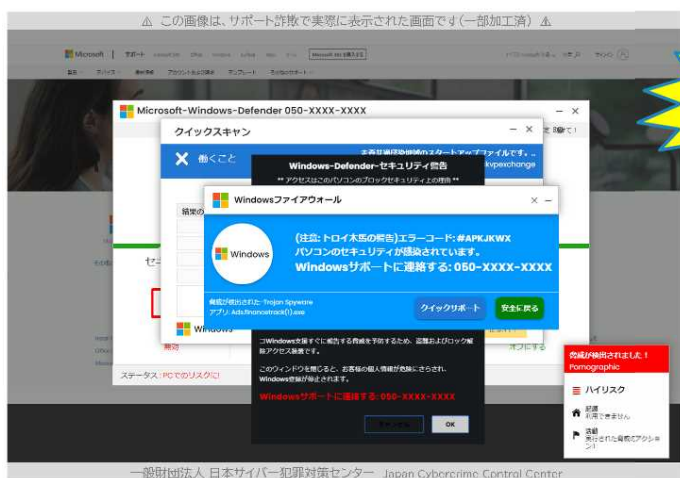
⚠ この画像は、サポート詐欺で実際に表示された画面です(一部加工済) ⚠

Microsoft-Windows-Defender 050-XXXX-XXXX

クイックスキャン

働くこと

Windows-Defender-セキュリティ警告

** アクセスはこのパソコンのブロックセキュリティ上の理由 **

Windowsファイアウォール

Windows

(注意: トロイ木馬の警告)エラーコード: #APKJKWX
パソコンのセキュリティが侵害されています。
Windowsサポートに連絡する: 050-XXXX-XXXX

脅威が検出されました: Trojan Spyware
アプリ: Ads.financetrack(1).exe

クイックリポート

安全に戻る

Windows

□Windows支援すぐに感染する脅威を予防するため、認識およびロック解除アクセス装置です。

このウィンドウを閉じると、お客様の個人情報が危険にさらされ、Windows登録が停止されます。

Windowsサポートに連絡する: 050-XXXX-XXXX

OK

ステータス: PCでのリスクに

オフにする

脅威が検出されました!
Pornographic

ハイリスク

起源
利用できません

活動
発行された脅威のアクション

一般財団法人 日本サイバー犯罪対策センター Japan Cybercrime Control Center